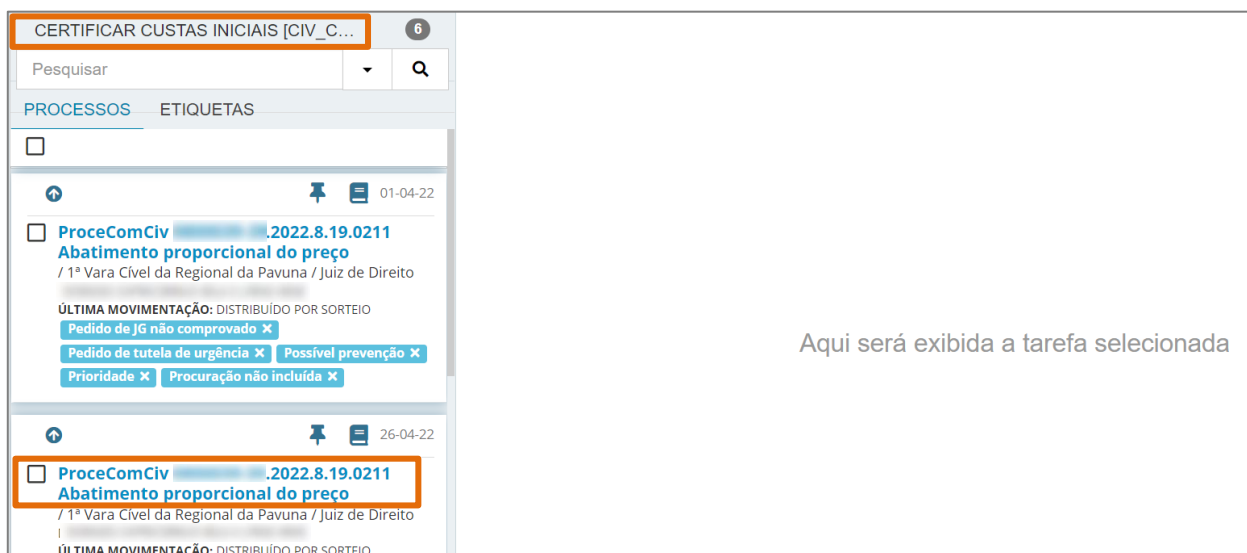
CERTIFICAR CUSTAS INICIAIS [CIV_C...
6
Pesquisar
PROCESSOS ETIQUETAS

01-04-22
ProceComCiv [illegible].2022.8.19.0211
Abatimento proporcional do preço
/ 1ª Vara Cível da Regional da Pavuna / Juiz de Direito
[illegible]
ÚLTIMA MOVIMENTAÇÃO: DISTRIBUÍDO POR SORTEIO
Pedido de JG não comprovado ✕
Pedido de tutela de urgência ✕ Possível prevenção ✕
Prioridade ✕ Procuração não incluída ✕

26-04-22
ProceComCiv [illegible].2022.8.19.0211
Abatimento proporcional do preço
/ 1ª Vara Cível da Regional da Pavuna / Juiz de Direito
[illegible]
ÚLTIMA MOVIMENTAÇÃO: DISTRIBUÍDO POR SORTEIO

Aqui será exibida a tarefa selecionada